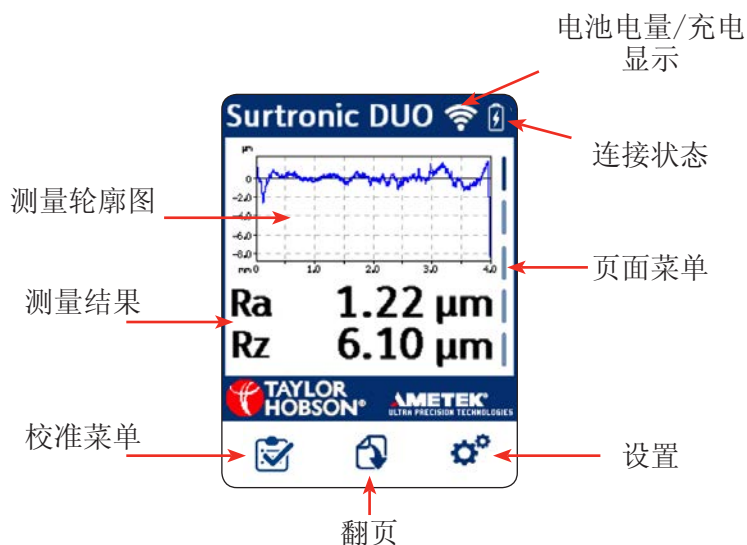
电池电量/充电显示

Surtronic DUO

连接状态

µm
0
-2.0
-4.0
-6.0
-8.0
mm 0
1.0
2.0
3.0
4.0

测量轮廓图

页面菜单

测量结果

Ra 1.22 µm
Rz 6.10 µm

TAYLOR HOBSON®
AMETEK®
ULTRA PRECISION TECHNOLOGIES

校准菜单

设置

翻页